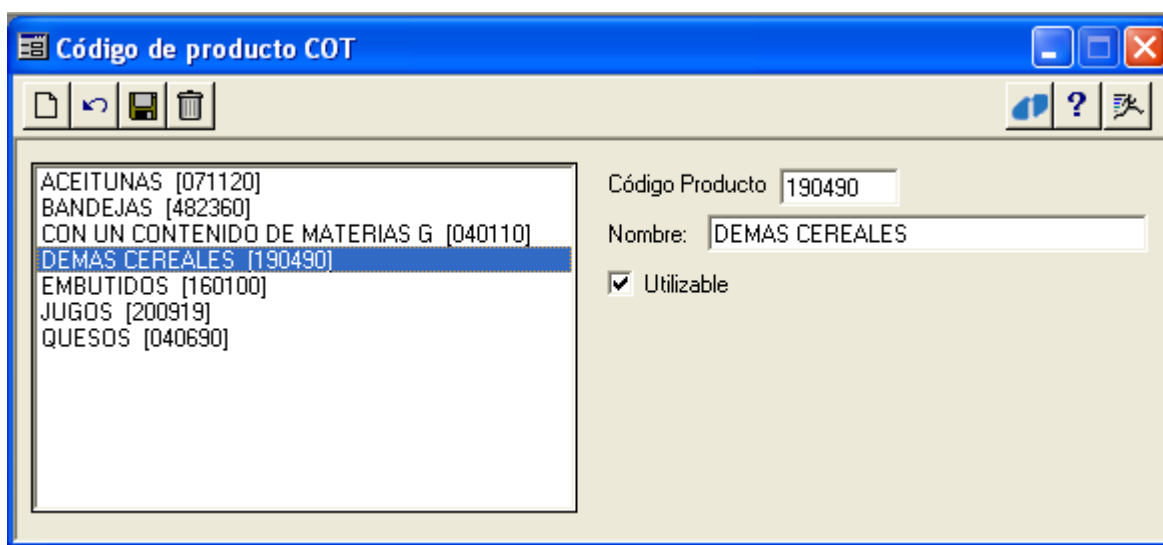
Código de producto COT

?

ACEITUNAS [071120]
BANDEJAS [482360]
CON UN CONTENIDO DE MATERIAS G [040110]
DEMAS CEREALES [190490]
EMBUTIDOS [160100]
JUGOS [200919]
QUESOS [040690]

Código Producto 190490

Nombre: DEMAS CEREALES

Utilizable